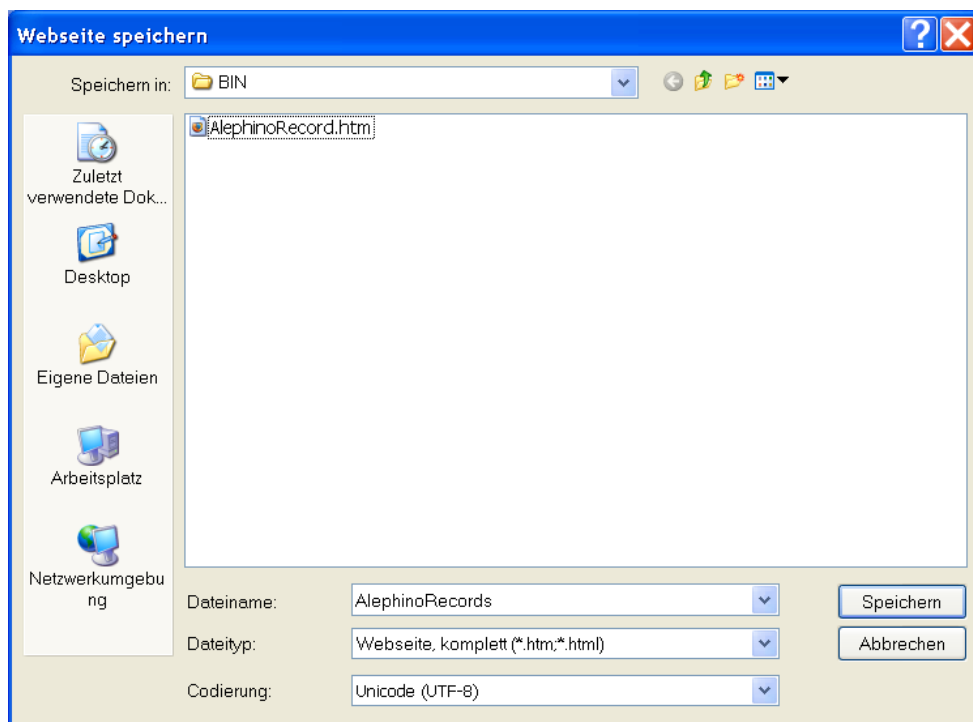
Webseite speichern

Speichern in: BIN

AlephinoRecord.htm

Zuletzt verwendete Dok...

Desktop

Eigene Dateien

Arbeitsplatz

Netzwerkumgebung

Dateiname: AlephinoRecords

Dateityp: Webseite, komplett (*.htm;*.html)

Codierung: Unicode (UTF-8)

Speichern

Abbrechen